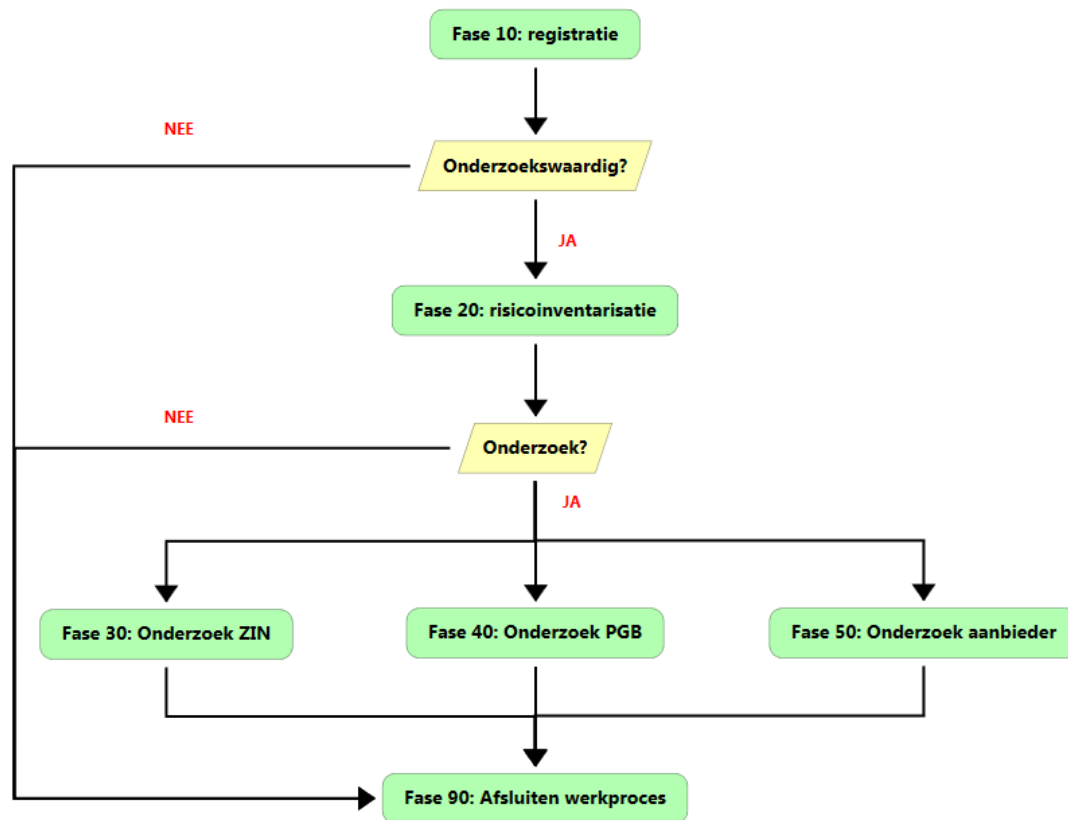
Fase 10: registratie

NEE

Onderzoekswaardig?

JA

Fase 20: risicoinventarisatie

NEE

Onderzoek?

JA

Fase 30: Onderzoek ZIN

Fase 40: Onderzoek PGB

Fase 50: Onderzoek aanbieder

Fase 90: Afsluiten werkproces